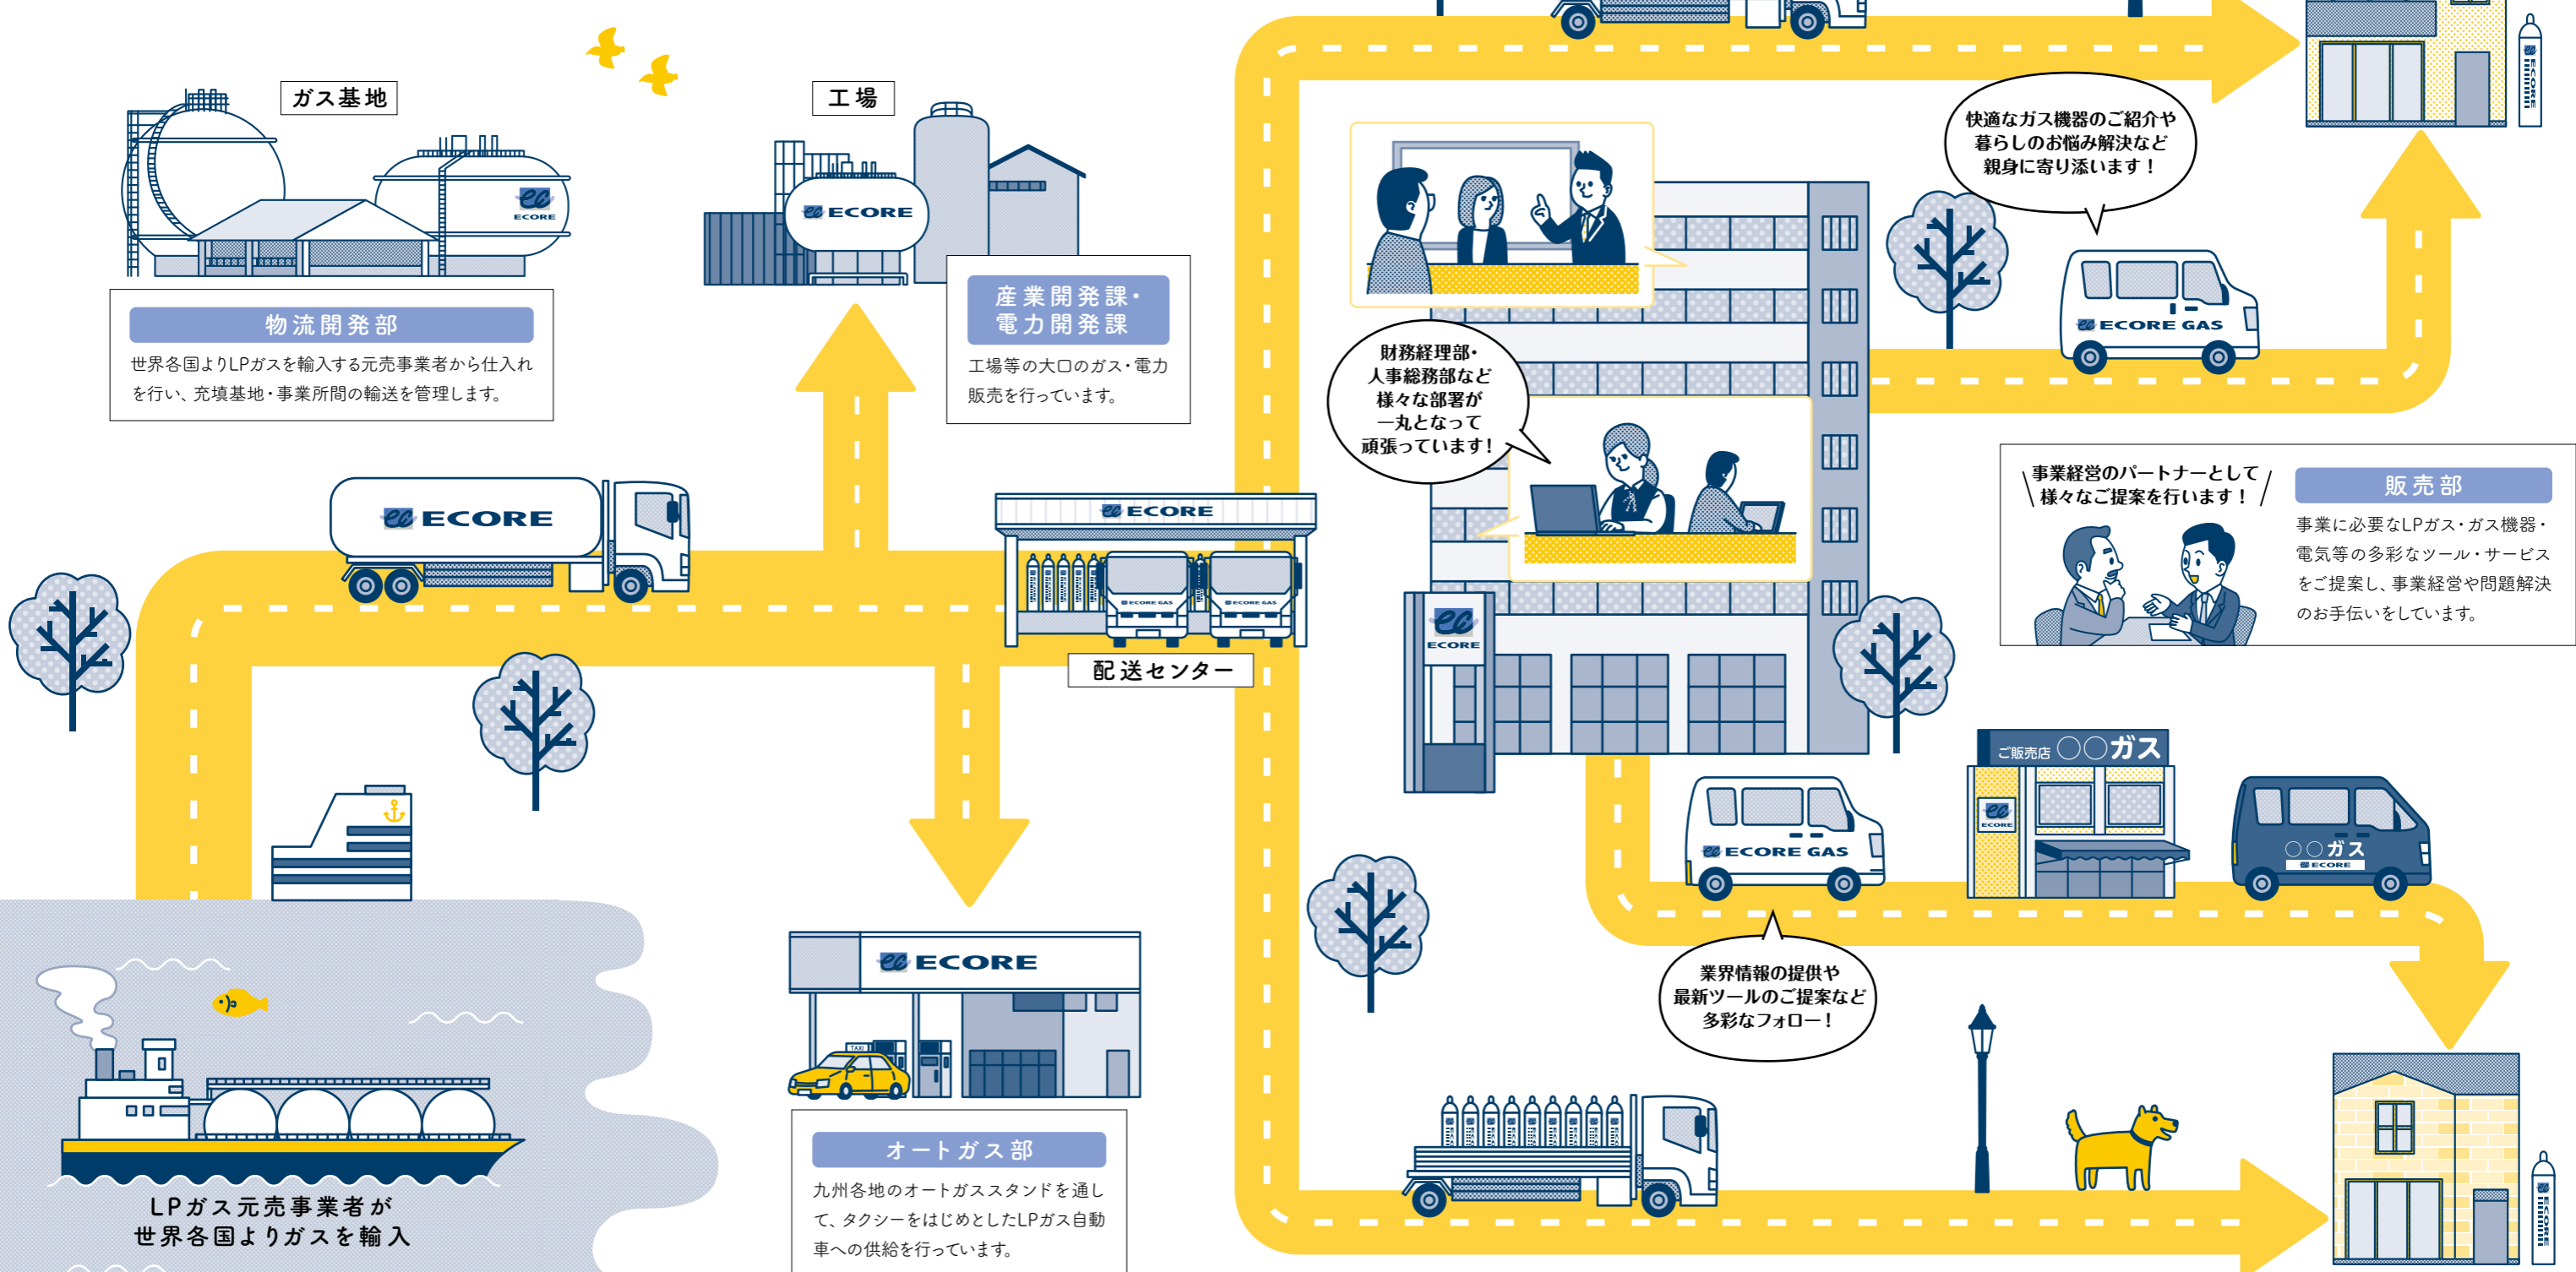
ガス基地

ECORE

物流開発部

世界各国よりLPガスを輸入する元売事業者から仕入れを行い、充填基地・事業所間の輸送を管理します。

工場

ECORE

産業開発課・電力開発課

工場等の大口のガス・電力販売を行っています。

ECORE

ECORE

ECORE GAS

ECORE GAS

配送センター

LPガス元売事業者が世界各国よりガスを輸入

ECORE

TAXI

オートガス部

九州各地のオートガススタンドを通して、タクシーをはじめとしたLPガス自動車への供給を行っています。

財務経理部・人事総務部など様々な部署が一丸となって頑張っています！

ECORE

快適なガス機器のご紹介や暮らしのお悩み解決など親身に寄り添います！

ECORE GAS

事業経営のパートナーとして様々なご提案を行います！

販売部

事業に必要なLPガス・ガス機器・電気等の多彩なツール・サービスをご提案し、事業経営や問題解決のお手伝いをしています。

ご販売店 ○○ガス

ECORE

ECORE GAS

○○ガス

ECORE

業界情報の提供や最新ツールのご提案など多彩なフォロー！

ECORE

ECORE